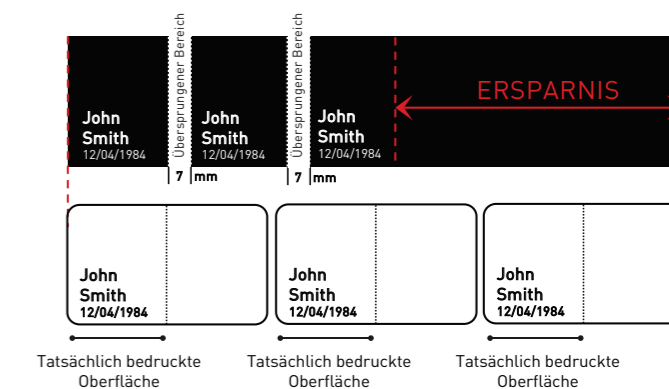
Übersprungener Bereich

Übersprungener Bereich

John Smith 12/04/1984

John Smith 12/04/1984

John Smith 12/04/1984

ERSPARNIS

7 mm

7 mm

John Smith 12/04/1984

John Smith 12/04/1984

John Smith 12/04/1984

Tatsächlich bedruckte Oberfläche

Tatsächlich bedruckte Oberfläche

Tatsächlich bedruckte Oberfläche